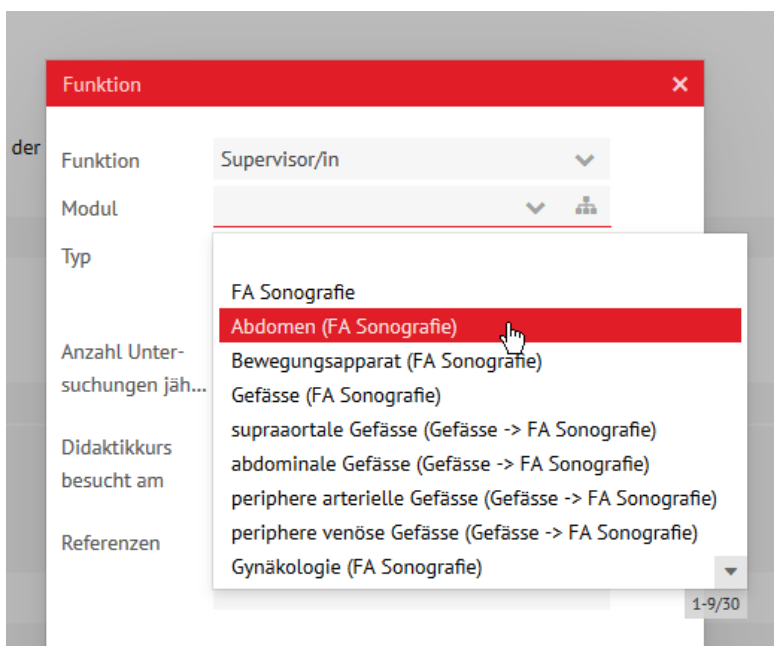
der

Funktion ×

Funktion Supervisor/in

Modul

Typ

Anzahl Untersuchungen jäh...

Didaktikkurs besucht am

Referenzen

FA Sonografie
Abdomen (FA Sonografie)
Bewegungsapparat (FA Sonografie)
Gefässe (FA Sonografie)
supraaortale Gefässe (Gefässe -> FA Sonografie)
abdominale Gefässe (Gefässe -> FA Sonografie)
periphere arterielle Gefässe (Gefässe -> FA Sonografie)
periphere venöse Gefässe (Gefässe -> FA Sonografie)
Gynäkologie (FA Sonografie)

1-9/30